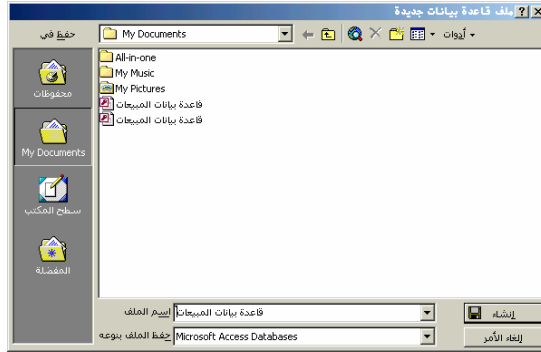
ملف قاعدة بيانات جديدة ? ×

حفظ في My Documents

أدوات

All-in-one
My Music
My Pictures
قاعدة بيانات المبيعات
قاعدة بيانات المبيعات

محفوظات
My Documents
سطح المكتب
المفضلة

اسم الملف قاعدة بيانات المبيعات
حفظ الملف بنوعه Microsoft Access Databases

إنشاء
إلغاء الأمر